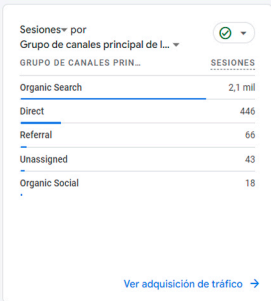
Sesiones por
Grupo de canales principal de l...

| GRUPO DE CANALES PRIN... | SESIONES |
|---|---|
| Organic Search | 2,1 mil |
| Direct | 446 |
| Referral | 66 |
| Unassigned | 43 |
| Organic Social | 18 |

Ver adquisición de tráfico →